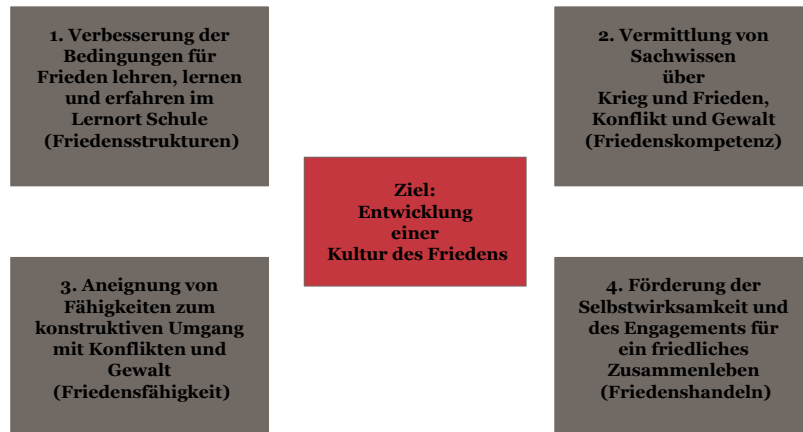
1. Verbesserung der Bedingungen für Frieden lehren, lernen und erfahren im Lernort Schule (Friedensstrukturen)

2. Vermittlung von Sachwissen über Krieg und Frieden, Konflikt und Gewalt (Friedenskompetenz)

Ziel: Entwicklung einer Kultur des Friedens

3. Aneignung von Fähigkeiten zum konstruktiven Umgang mit Konflikten und Gewalt (Friedensfähigkeit)

4. Förderung der Selbstwirksamkeit und des Engagements für ein friedliches Zusammenleben (Friedenshandeln)